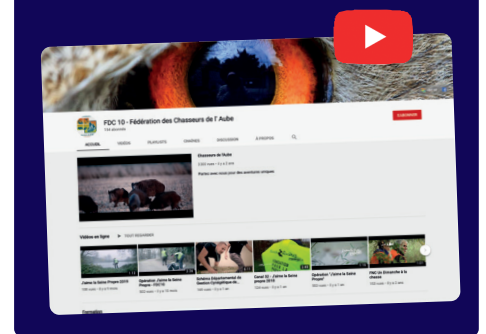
FDC 10 - Fédération des Chasseurs de l'Aube

S'ABONNER

ACCUEIL VIDÉOS PLAYLISTS CHAÎNES DISCUSSION À PROPOS

Chasseurs de l'Aube

Vidéos en ligne ▶ TOUT REGARDER

J'aime la Seine Propre 2019

Opération « J'aime la Seine Propre » 2019

Schéma Départemental de Gestion Cynégétique de...

Canal 32 : J'aime la Seine propre 2019

Opération J'aime la Seine Propre

FNC Un Dimanche à la chasse